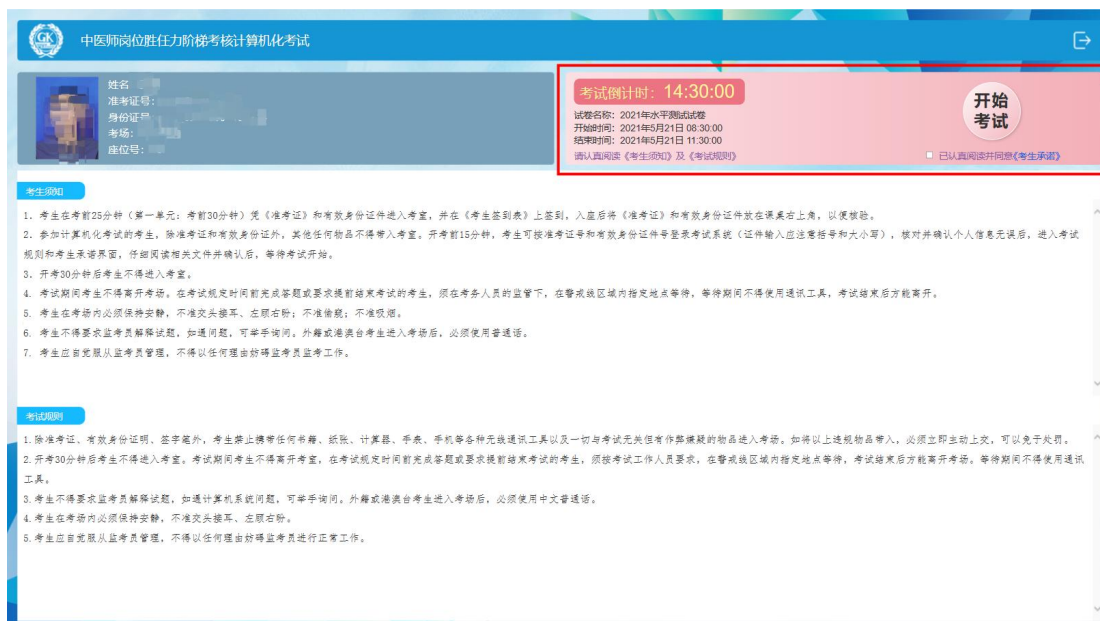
GK

中医师岗位胜任力阶梯考核计算机化考试

姓名
准考证号:
身份证号:
考场:
座位号:

考试倒计时: 14:30:00

试卷名称: 2021年水平测试试卷
开始时间: 2021年5月21日 08:30:00
结束时间: 2021年5月21日 11:30:00

开始考试

请认真阅读《考生须知》及《考试规则》

已认真阅读并同意《考生承诺》

考生须知

1. 考生在考前25分钟（第一单元：考前30分钟）凭《准考证》和有效身份证件进入考室，并在《考生签到表》上签到，入座后将《准考证》和有效身份证件放在课桌右上角，以便核验。

2. 参加计算机化考试的考生，除准考证和有效身份证外，其他任何物品不得带入考室。开考前15分钟，考生可按准考证号和有效身份证件号登录考试系统（证件输入应注意括号和大小写），核对并确认个人信息无误后，进入考试规则和考生承诺界面，仔细阅读相关文件并确认后，等待考试开始。

3. 开考30分钟后考生不得进入考室。

4. 考试期间考生不得离开考场。在考试规定时间前完成答题或要求提前结束考试的考生，须在考务人员的监督下，在警戒线区域内指定地点等待，等待期间不得使用通讯工具，考试结束后方能离开。

5. 考生在考场内必须保持安静，不准交头接耳、左顾右盼；不准偷窥；不准吸烟。

6. 考生不得要求监考员解释试题，如遇问题，可举手询问，外籍或港澳台考生进入考场后，必须使用普通话。

7. 考生应自觉服从监考员管理，不得以任何理由妨碍监考员监考工作。

考试规则

1. 除准考证、有效身份证明、签字笔外，考生禁止携带任何书籍、纸张、计算器、手表、手机等各种无线通讯工具以及一切与考试无关但有作弊嫌疑的物品进入考场。如将以上违规物品带入，必须立即主动上交，可以免于处罚。

2. 开考30分钟后考生不得进入考室。考试期间考生不得离开考室，在考试规定时间前完成答题或要求提前结束考试的考生，须按考试工作人员要求，在警戒线区域内指定地点等待，考试结束后方能离开考场。等待期间不得使用通讯工具。

3. 考生不得要求监考员解释试题，如遇计算机系统问题，可举手询问。外籍或港澳台考生进入考场后，必须使用中文普通话。

4. 考生在考场内必须保持安静，不准交头接耳、左顾右盼。

5. 考生应自觉服从监考员管理，不得以任何理由妨碍监考员进行正常工作。